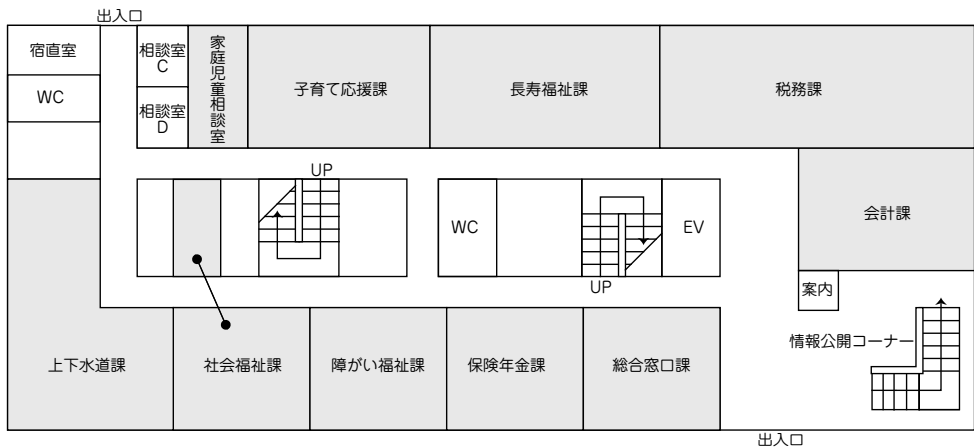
出入口

宿直室

WC

相談室C

相談室D

家庭児童相談室

子育て応援課

長寿福祉課

税務課

UP

WC

EV

UP

会計課

案内

情報公開コーナー

上下水道課

社会福祉課

障がい福祉課

保険年金課

総合窓口課

出入口